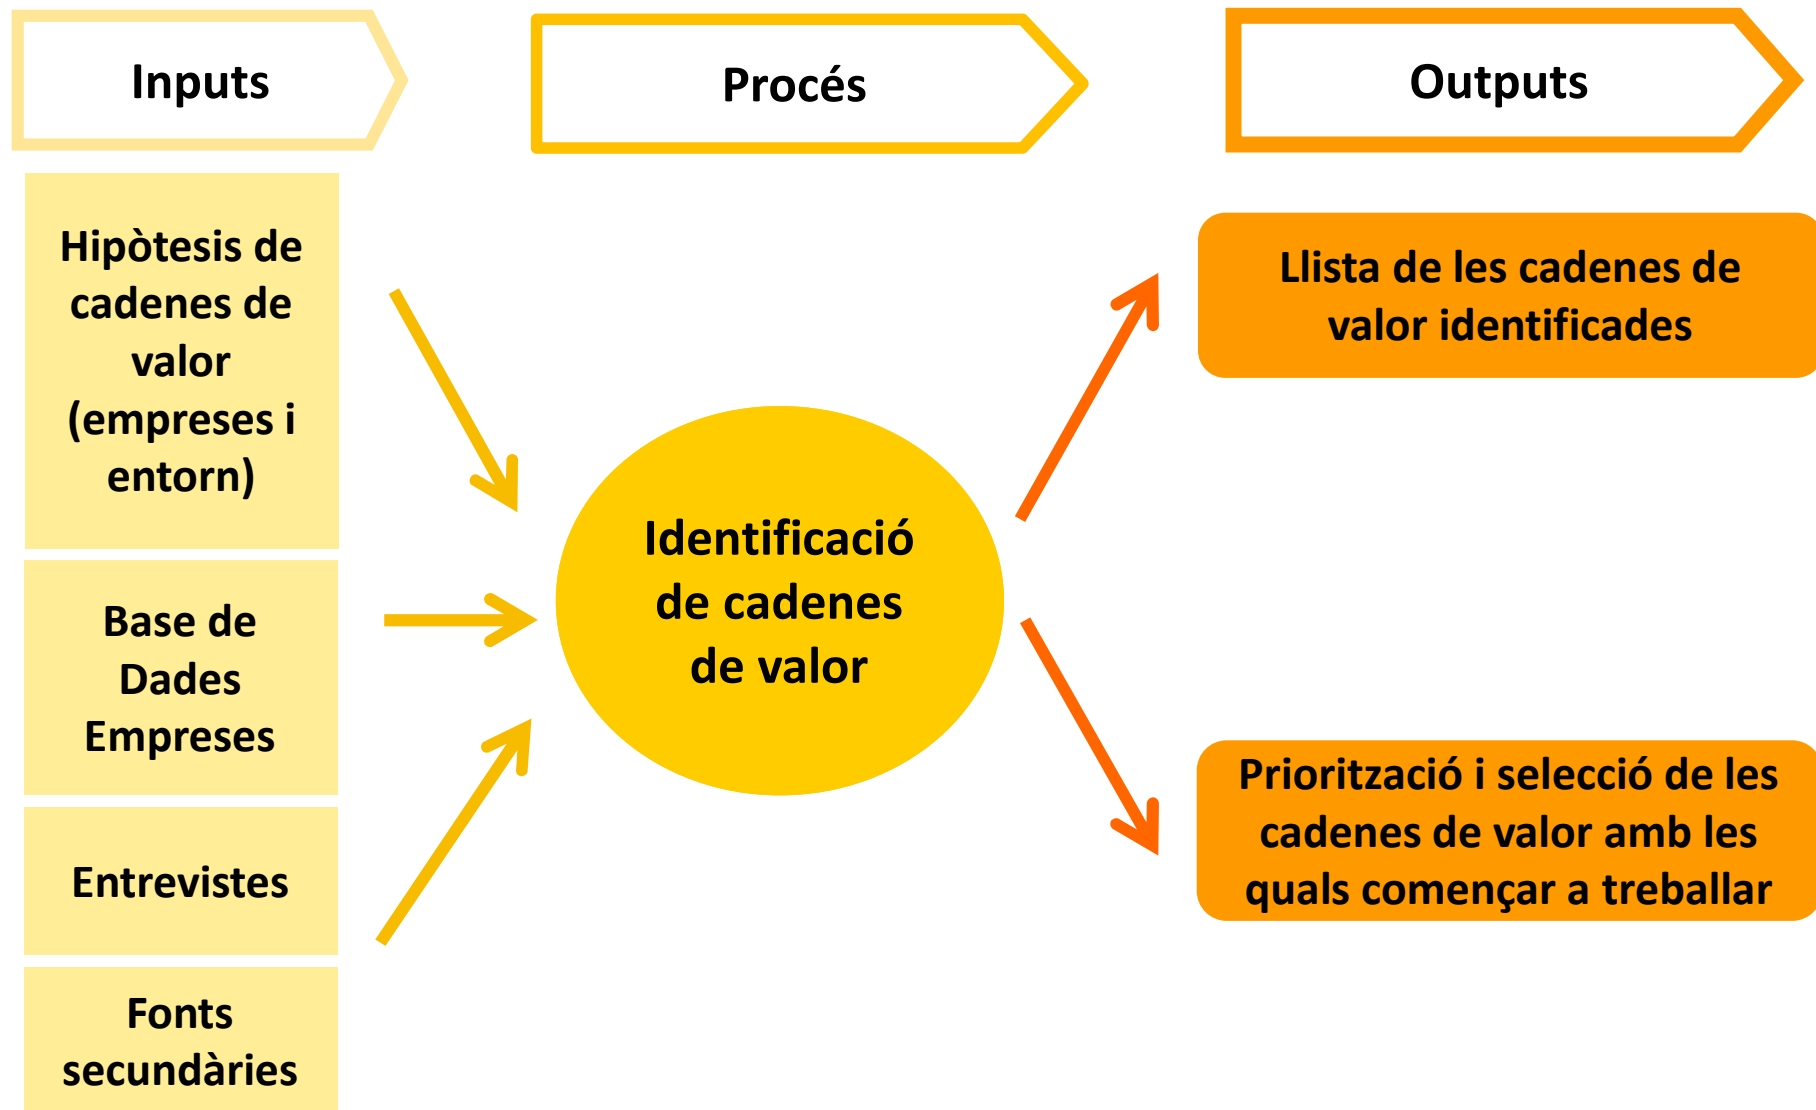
Inputs

Procés

Outputs

Hipòtesis de cadenes de valor (empreses i entorn)

Base de Dades Empreses

Entrevistes

Fonts secundàries

Identificació de cadenes de valor

Llista de les cadenes de valor identificades

Priorització i selecció de les cadenes de valor amb les quals començar a treballar